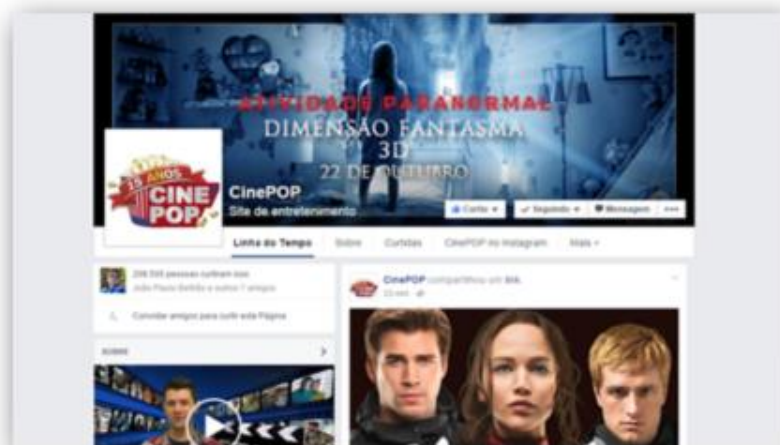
ATIVIDADE PARANORMAL
DIMENSÃO FANTASMA
3D
22 DE OUTUBRO

10 ANOS CINE POP

CinePOP
Site de entretenimento

Curtir ▾ ✓ Seguindo ▾ Mensagem ···

Linha do Tempo Sobre Curtidas CinePOP no Instagram Mais ▾

206.593 pessoas curtiram isso
João Paulo Batista e outros 7 amigos

Convidar amigos para curtir esta Página

VÍDEOS

CinePOP compartilhou um link.
22 min · 

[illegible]